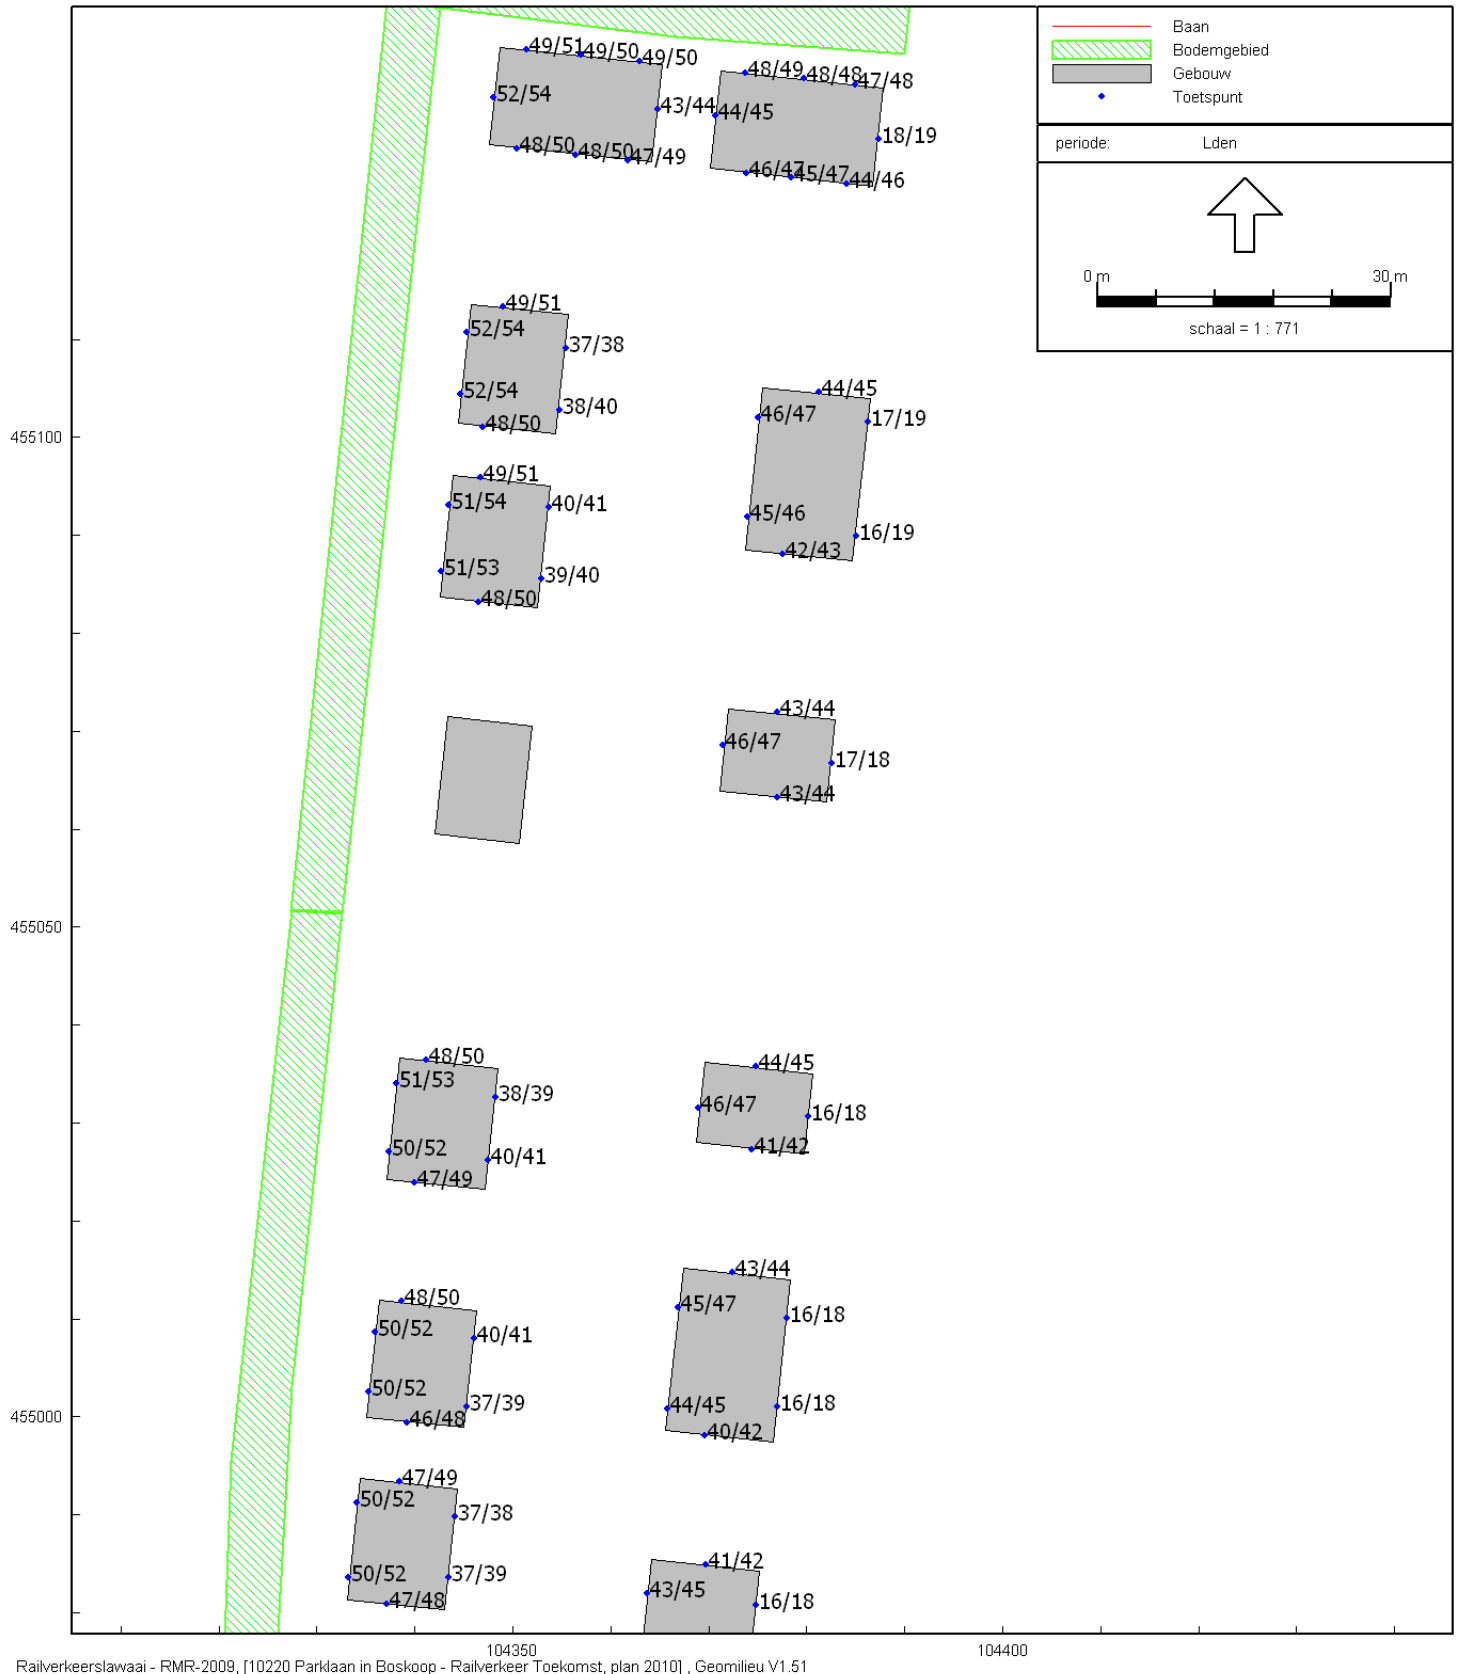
Baan
Bodemgebied
Gebouw
Toetspunt

periode: Lden

0 m
30 m
schaal = 1 : 771

49/51 49/50 49/50
52/54
43/44
48/50 48/50 47/49
48/49 48/48 47/48
44/45
18/19
46/47 45/47 44/46

49/51
52/54
37/38
52/54
38/40
48/50

44/45
46/47
17/19

49/51
51/54
40/41
51/53
39/40
48/50

45/46
16/19
42/43

43/44
46/47
17/18
43/44

48/50
51/53
38/39
50/52
40/41
47/49

44/45
46/47
16/18
41/42

48/50
50/52
40/41
50/52
37/39
46/48

43/44
45/47
16/18
44/45
16/18
40/42

47/49
50/52
37/38
50/52
37/39
47/48

41/42
43/45
16/18

455100
455050
455000
104350
104400

Railverkeerslawaai - RMR-2009, [10220 Parklaan in Boskoop - Railverkeer Toekomst, plan 2010] , Geomilieu V1.51